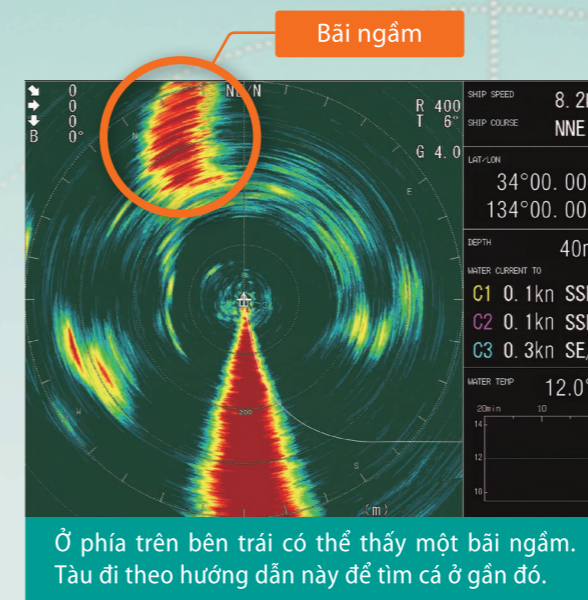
Bãi ngầm

0
0
0
B 0°

NE N

R 400
T 6°
G 4.0

N
E
W

200

(m)

SHIP SPEED 8.2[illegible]
SHIP COURSE NNE

LAT/LON
34°00.00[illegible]
134°00.00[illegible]

DEPTH 40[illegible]

WATER CURRENT TO
C1 0.1kn SS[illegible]
C2 0.1kn SS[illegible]
C3 0.3kn SE/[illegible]

WATER TEMP 12.0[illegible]
20min 10
14
12
10

Ở phía trên bên trái có thể thấy một bãi ngầm. Tàu đi theo hướng dẫn này để tìm cá ở gần đó.